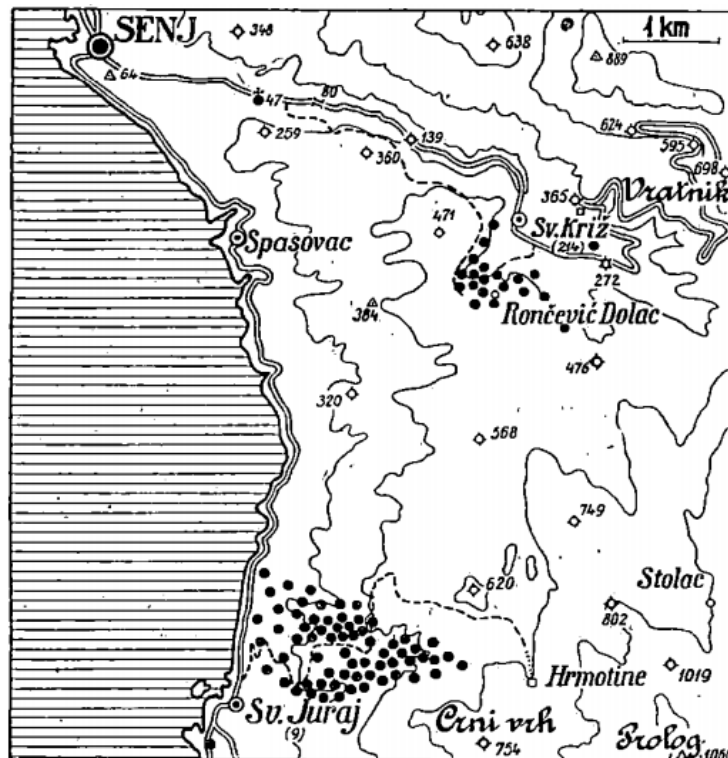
SENJ
348
638
1 km
889
64
47
80
259
139
360
624
595
698
365
Vratnik
471
Sv. Križ
(214)
Spasovac
272
384
Rončević Dolac
476
320
568
749
620
Stolac
802
Hrmotine
1019
Sv. Juraj
(9)
Crni vrh
754
Prolog
108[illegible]